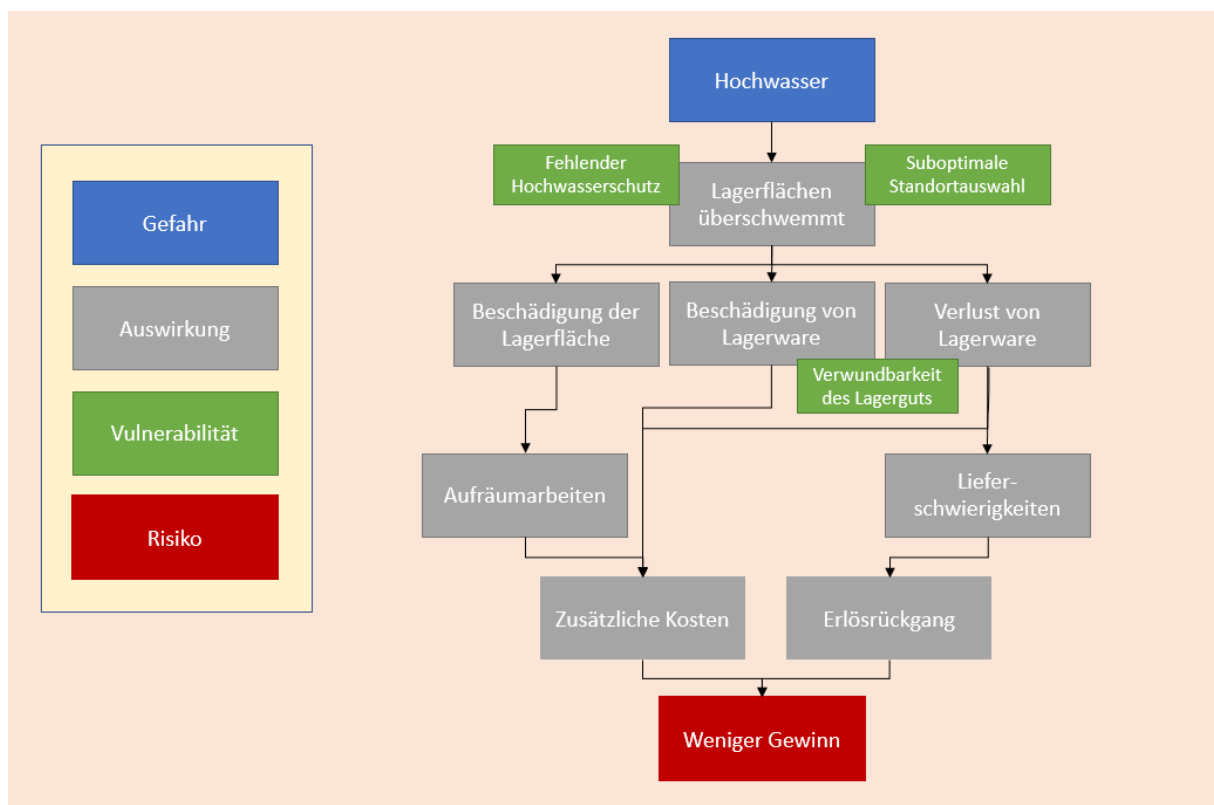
Gefahr

Auswirkung

Vulnerabilität

Risiko

Hochwasser

Fehlender Hochwasserschutz

Lagerflächen überschwemmt

Suboptimale Standortauswahl

Beschädigung der Lagerfläche

Beschädigung von Lagerware

Verlust von Lagerware

Verwundbarkeit des Lagerguts

Aufräumarbeiten

Liefer-schwierigkeiten

Zusätzliche Kosten

Erlösrückgang

Weniger Gewinn